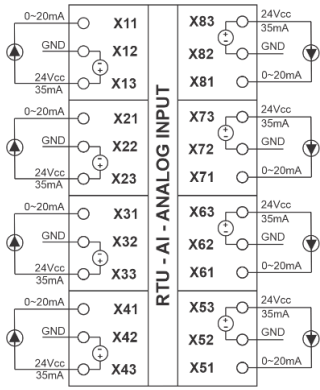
0~20mA X11
GND X12
24Vcc 35mA X13

0~20mA X21
GND X22
24Vcc 35mA X23

0~20mA X31
GND X32
24Vcc 35mA X33

0~20mA X41
GND X42
24Vcc 35mA X43

RTU - AI - ANALOG INPUT

X83 24Vcc 35mA
X82 GND
X81 0~20mA

X73 24Vcc 35mA
X72 GND
X71 0~20mA

X63 24Vcc 35mA
X62 GND
X61 0~20mA

X53 24Vcc 35mA
X52 GND
X51 0~20mA